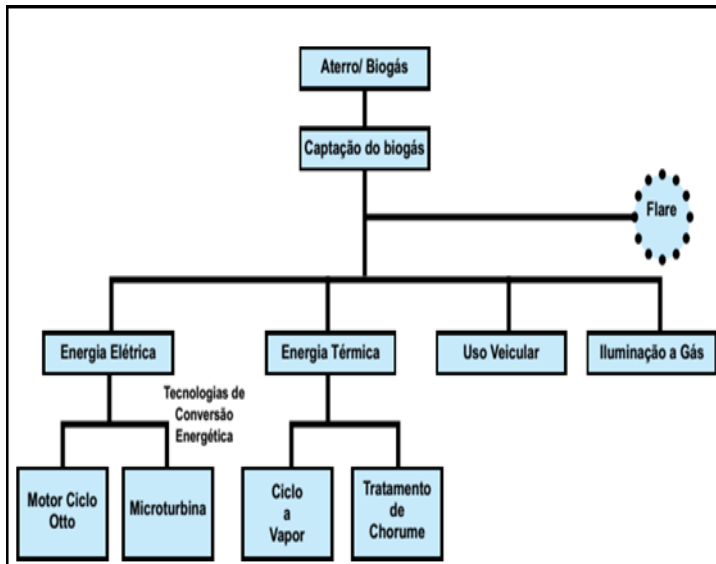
Aterro/ Biogás

Captação do biogás

Flare

Energia Elétrica

Energia Térmica

Uso Veicular

Iluminação a Gás

Tecnologias de Conversão Energética

Motor Ciclo Otto

Microturbina

Ciclo a Vapor

Tratamento de Chorume